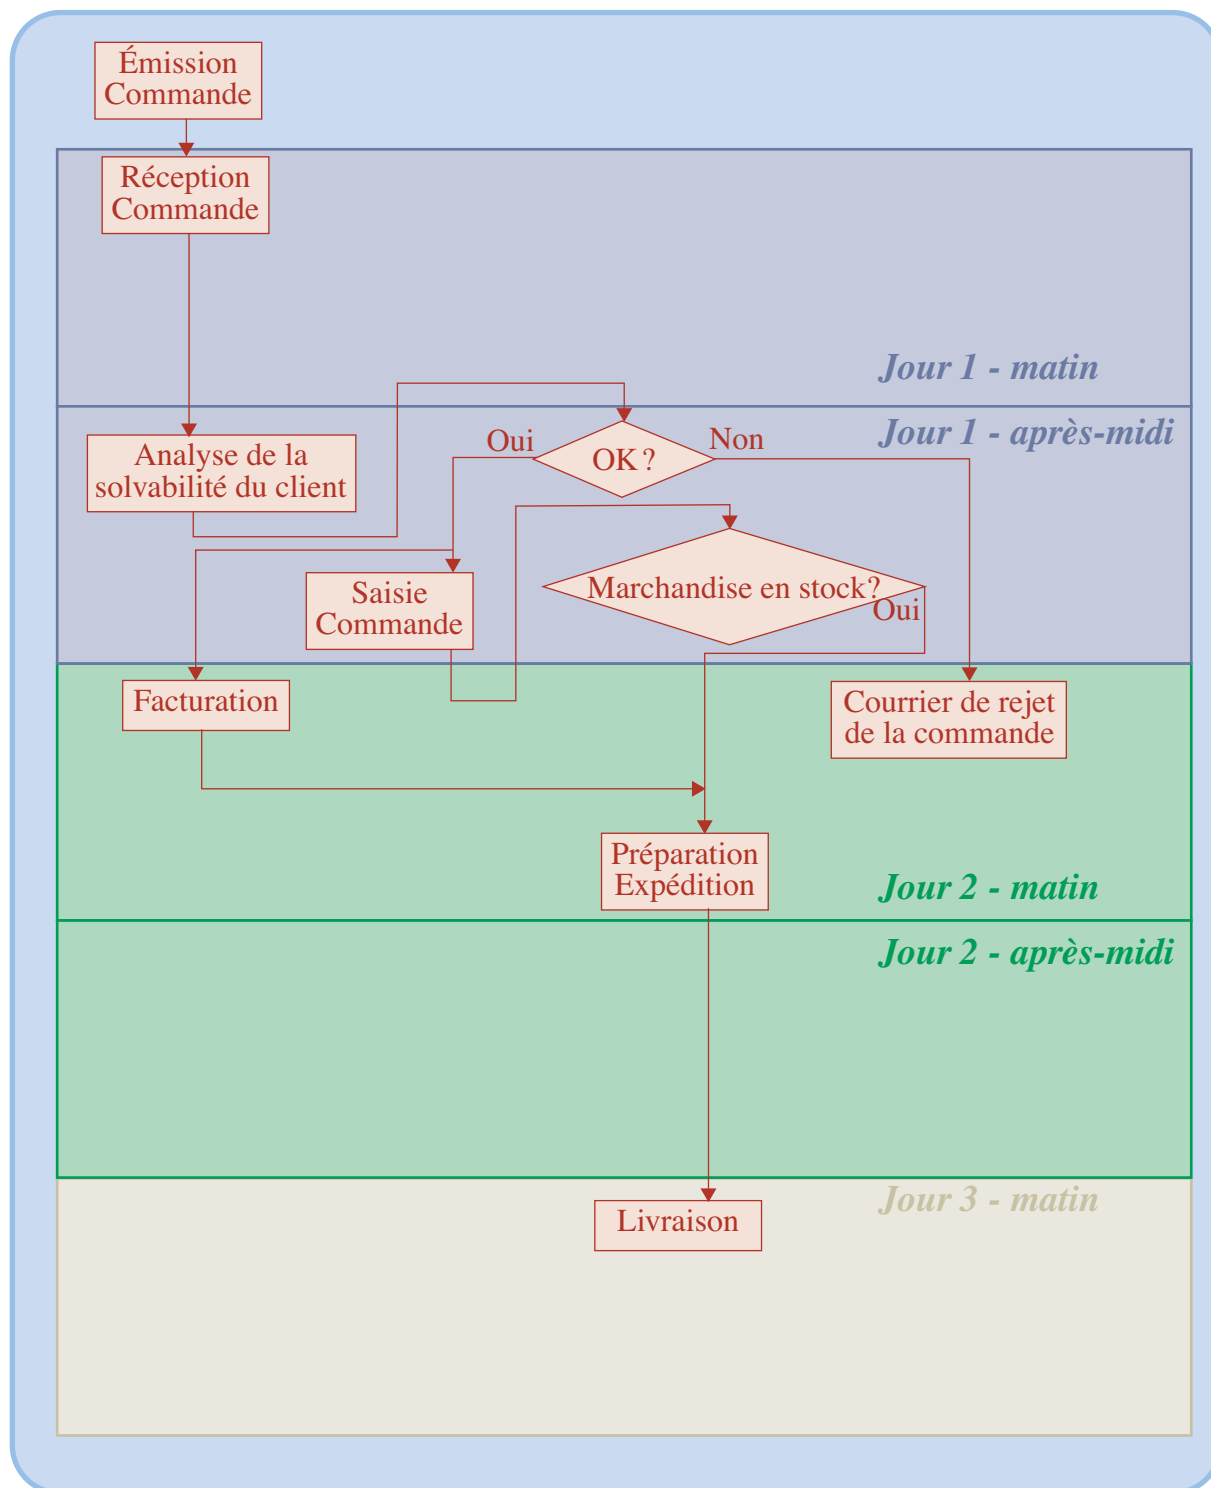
Émission Commande

Réception Commande

Jour 1 - matin

Jour 1 - après-midi

Analyse de la solvabilité du client

Oui

OK ?

Non

Saisie Commande

Marchandise en stock?

Oui

Facturation

Courrier de rejet de la commande

Préparation Expédition

Jour 2 - matin

Jour 2 - après-midi

Jour 3 - matin

Livraison